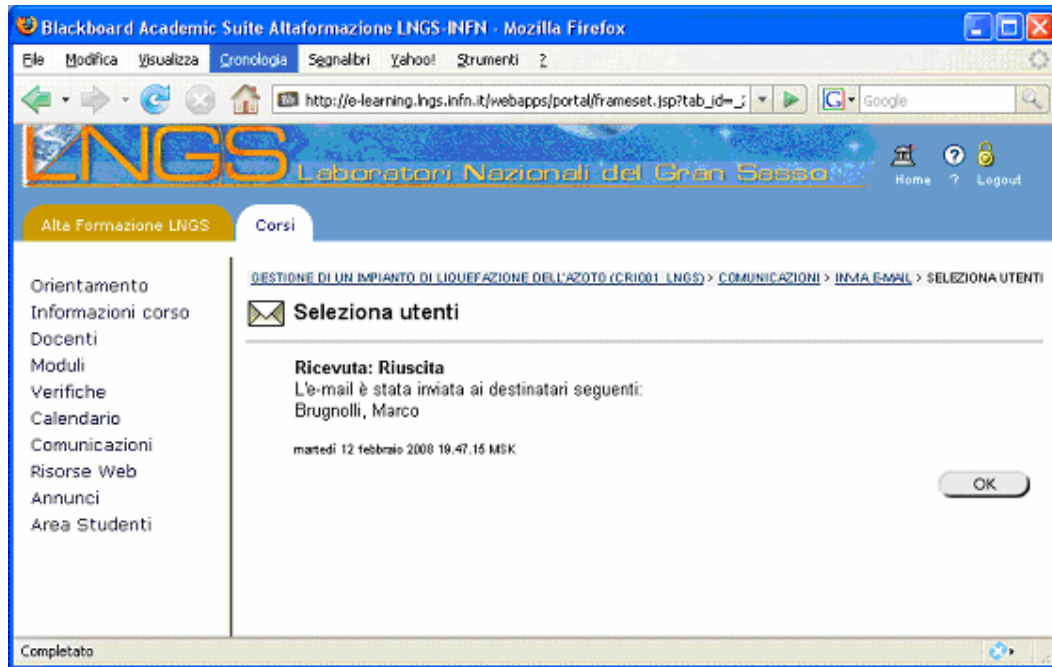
Blackboard Academic Suite Altaformazione LNGS-INFN - Mozilla Firefox

File Modifica Visualizza Cronologia Segnalibri Yahoo! Strumenti ?

http://e-learning.lngs.infn.it/webapps/portal/frameset.jsp?tab_id=_

Google

LNGS Laboratori Nazionali del Gran Sasso

Home ? Logout

Alta Formazione LNGS

Corsi

Orientamento
Informazioni corso
Docenti
Moduli
Verifiche
Calendario
Comunicazioni
Risorse Web
Annunci
Area Studenti

GESTIONE DI UN IMPIANTO DI LIQUEFAZIONE DELL'AZOTO (CRI001_LNGS) > COMUNICAZIONI > INVIA E-MAIL > SELEZIONA UTENTI

Seleziona utenti

Ricevuta: Riuscita
L'e-mail è stata inviata ai destinatari seguenti:
Brugnolli, Marco

martedì 12 febbraio 2008 19.47.15 MSK

OK

Completato